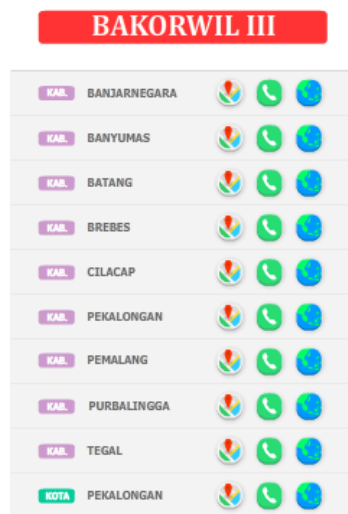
BAKORWIL III

| | |
|---|---|
| KAB. | BANJARNEGARA |
| KAB. | BANYUMAS |
| KAB. | BATANG |
| KAB. | BREBES |
| KAB. | CILACAP |
| KAB. | PEKALONGAN |
| KAB. | PEMALANG |
| KAB. | PURBALINGGA |
| KAB. | TEGAL |
| KOTA | PEKALONGAN |